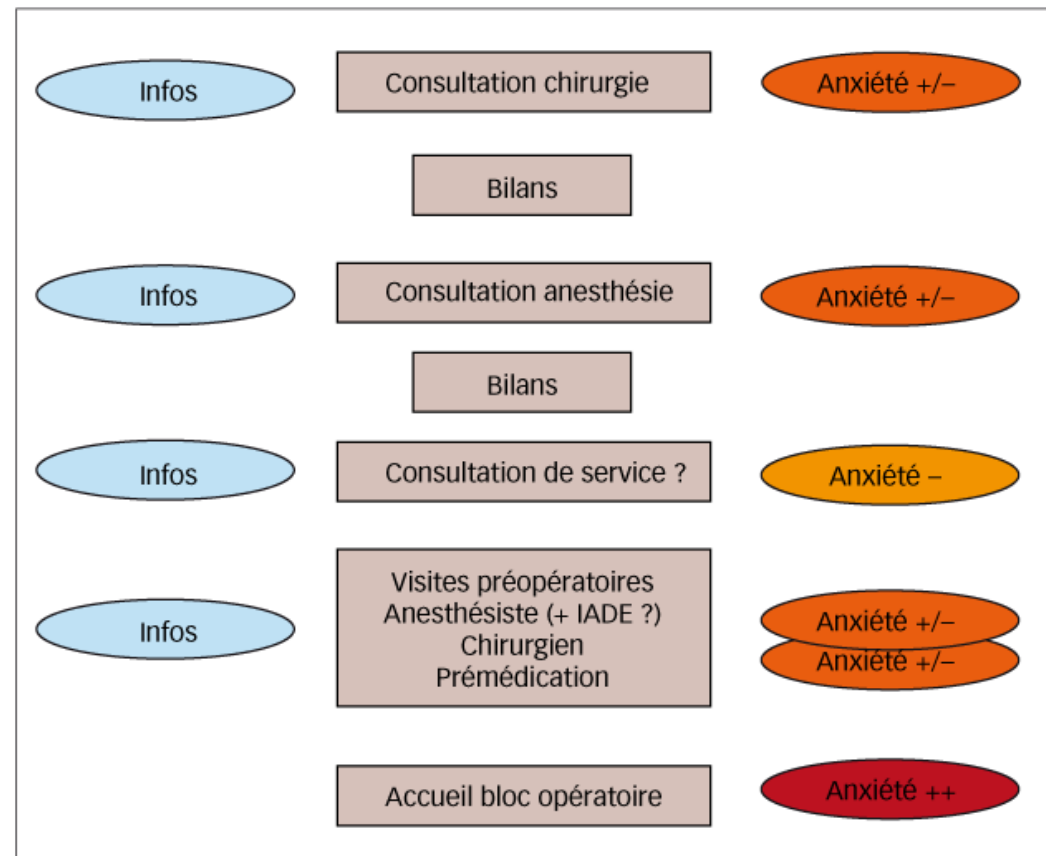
Infos

Consultation chirurgie

Anxiété +/–

Bilans

Infos

Consultation anesthésie

Anxiété +/–

Bilans

Infos

Consultation de service ?

Anxiété –

Infos

Visites préopératoires
Anesthésiste (+ IADE ?)
Chirurgien
Prémédication

Anxiété +/–

Anxiété +/–

Accueil bloc opératoire

Anxiété ++